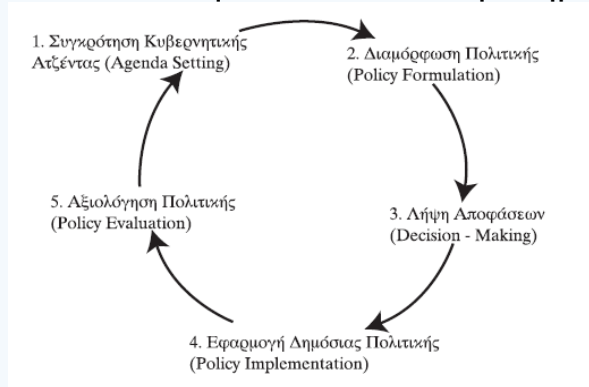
1. Συγκρότηση Κυβερνητικής Ατζέντας (Agenda Setting)

2. Διαμόρφωση Πολιτικής (Policy Formulation)

3. Λήψη Αποφάσεων (Decision - Making)

4. Εφαρμογή Δημόσιας Πολιτικής (Policy Implementation)

5. Αξιολόγηση Πολιτικής (Policy Evaluation)